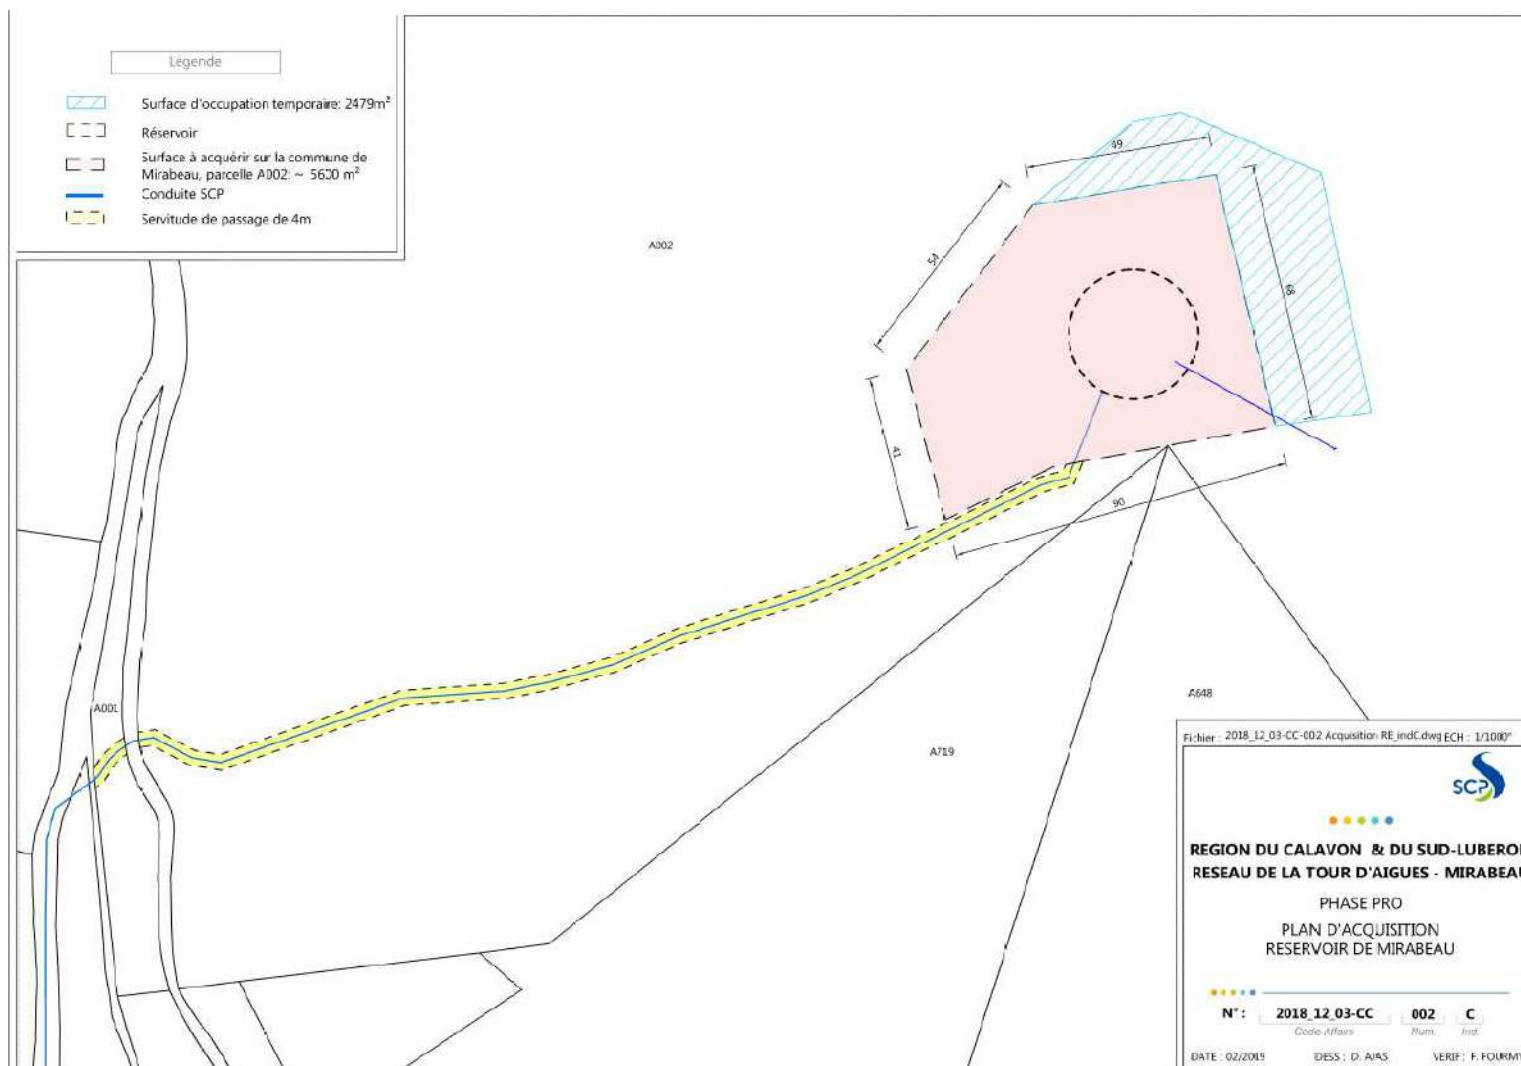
Legende

Surface d'occupation temporaire: 2479m²

Réservoir

Surface à acquérir sur la commune de Mirabeau, parcelle A002: ~ 5620 m²

Conduite SCP

Servitude de passage de 4m

A002

49

54

68

41

90

A001

A648

A719

Fichier : 2018_12_03-CC-002 Acquisition RE_indC.dwg ECH : 1/1000°

SCP

REGION DU CALAVON & DU SUD-LUBERO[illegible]
RESEAU DE LA TOUR D'AIGUES - MIRABEA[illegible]

PHASE PRO

PLAN D'ACQUISITION
RESERVOIR DE MIRABEAU

N°: 2018_12_03-CC 002 C
Code Affaire Num. Ind.

DATE : 02/2019 DESS : D. AJAS VERIF : F. FOURM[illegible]